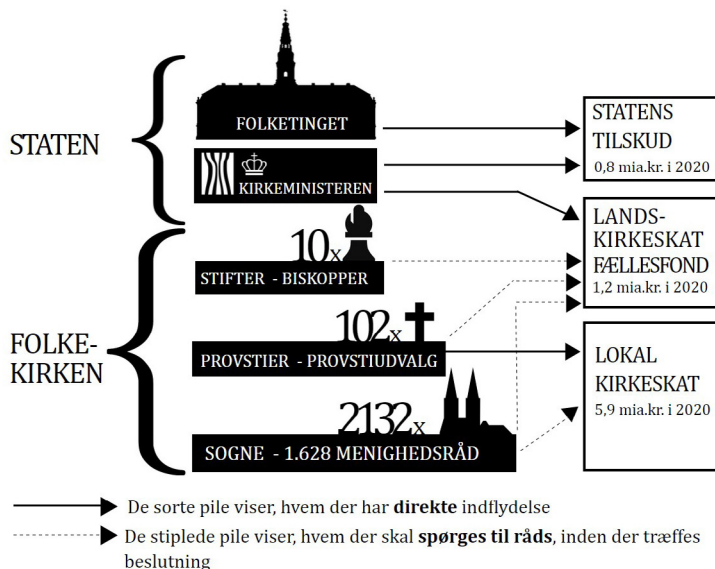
STATEN

FOLKE-
KIRKEN

FOLKETINGET

KIRKEMINISTEREN

10x

STIFTER - BISKOPPER

102x

PROVSTIER - PROVSTIUDVALG

2132x

SOGNE - 1.628 MENIGHEDSRÅD

STATENS TILSKUD
0,8 mia.kr. i 2020

LANDS-
KIRKESKAT
FÆLLESFOND
1,2 mia.kr. i 2020

LOKAL
KIRKESKAT
5,9 mia.kr. i 2020

De sorte pile viser, hvem der har **direkte** indflydelse

De stiplede pile viser, hvem der skal **spørges til råds**, inden der træffes beslutning